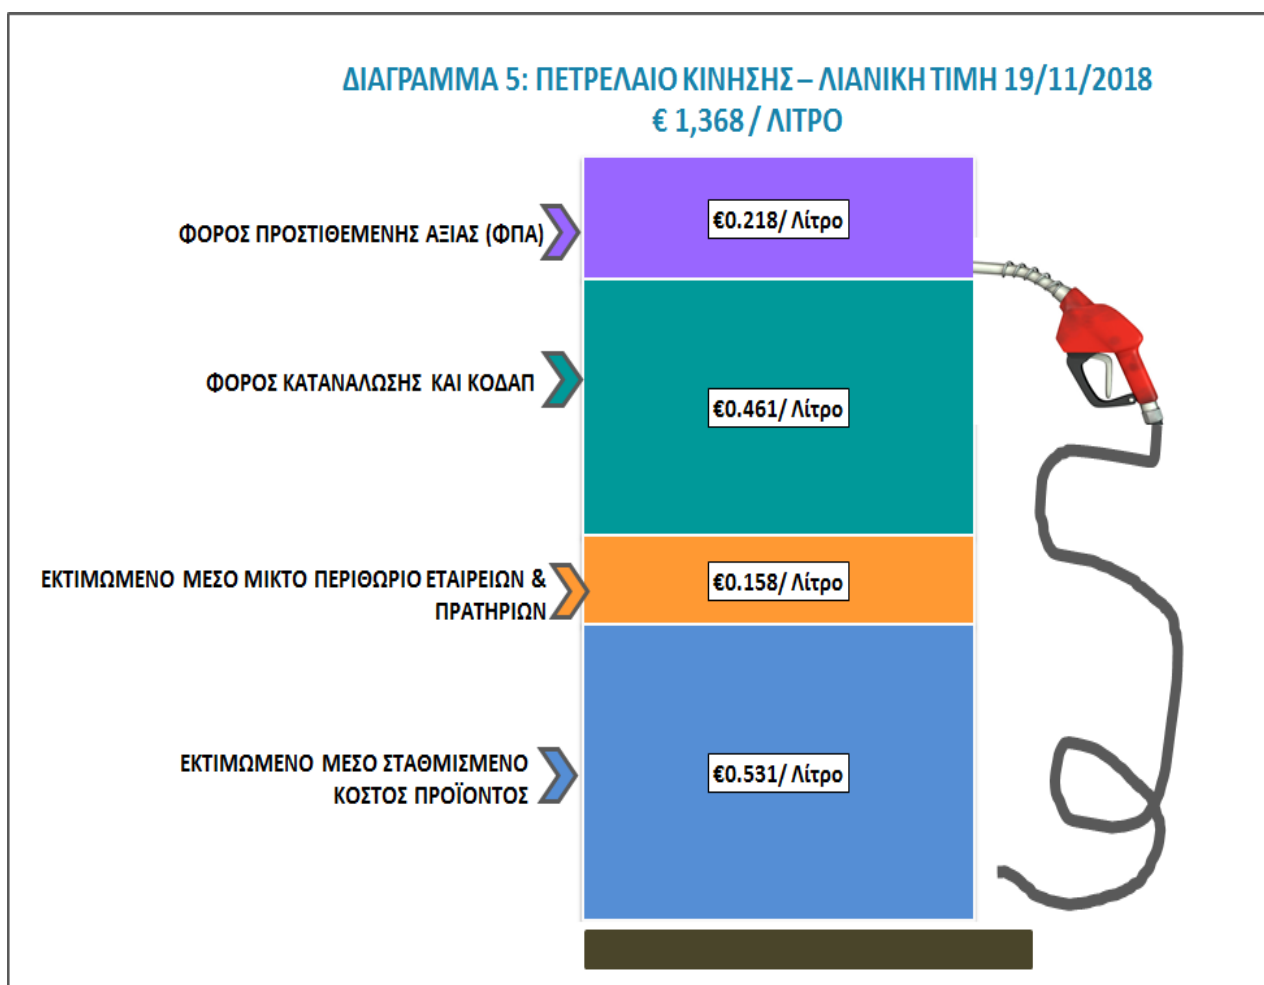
ΔΙΑΓΡΑΜΜΑ 5: ΠΕΤΡΕΛΑΙΟ ΚΙΝΗΣΗΣ – ΛΙΑΝΙΚΗ ΤΙΜΗ 19/11/2018
€ 1,368 / ΛΙΤΡΟ

ΦΟΡΟΣ ΠΡΟΣΤΙΘΕΜΕΝΗΣ ΑΞΙΑΣ (ΦΠΑ)

€0.218/ Λίτρο

ΦΟΡΟΣ ΚΑΤΑΝΑΛΩΣΗΣ ΚΑΙ ΚΟΔΑΠ

€0.461/ Λίτρο

ΕΚΤΙΜΩΜΕΝΟ ΜΕΣΟ ΜΙΚΤΟ ΠΕΡΙΘΩΡΙΟ ΕΤΑΙΡΕΙΩΝ & ΠΡΑΤΗΡΙΩΝ

€0.158/ Λίτρο

ΕΚΤΙΜΩΜΕΝΟ ΜΕΣΟ ΣΤΑΘΜΙΣΜΕΝΟ ΚΟΣΤΟΣ ΠΡΟΪΟΝΤΟΣ

€0.531/ Λίτρο